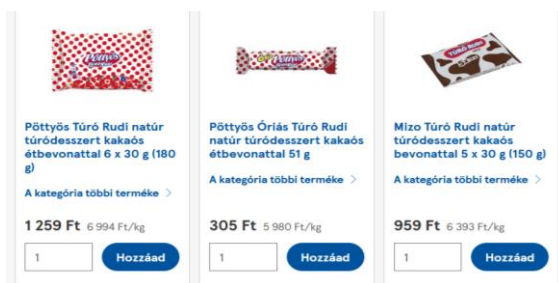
Pöttyös

Pöttyös Túró Rudi natúr túródesszert kakaós étbevonattal 6 x 30 g (180 g)

A kategória többi terméke >

1 259 Ft 6 994 Ft/kg

1

Hozzáad

Pöttyös

Pöttyös Óriás Túró Rudi natúr túródesszert kakaós étbevonattal 51 g

A kategória többi terméke >

305 Ft 5 980 Ft/kg

1

Hozzáad

TÚRÓ RUDI

Mizo Túró Rudi natúr túródesszert kakaós bevonattal 5 x 30 g (150 g)

A kategória többi terméke >

959 Ft 6 393 Ft/kg

1

Hozzáad